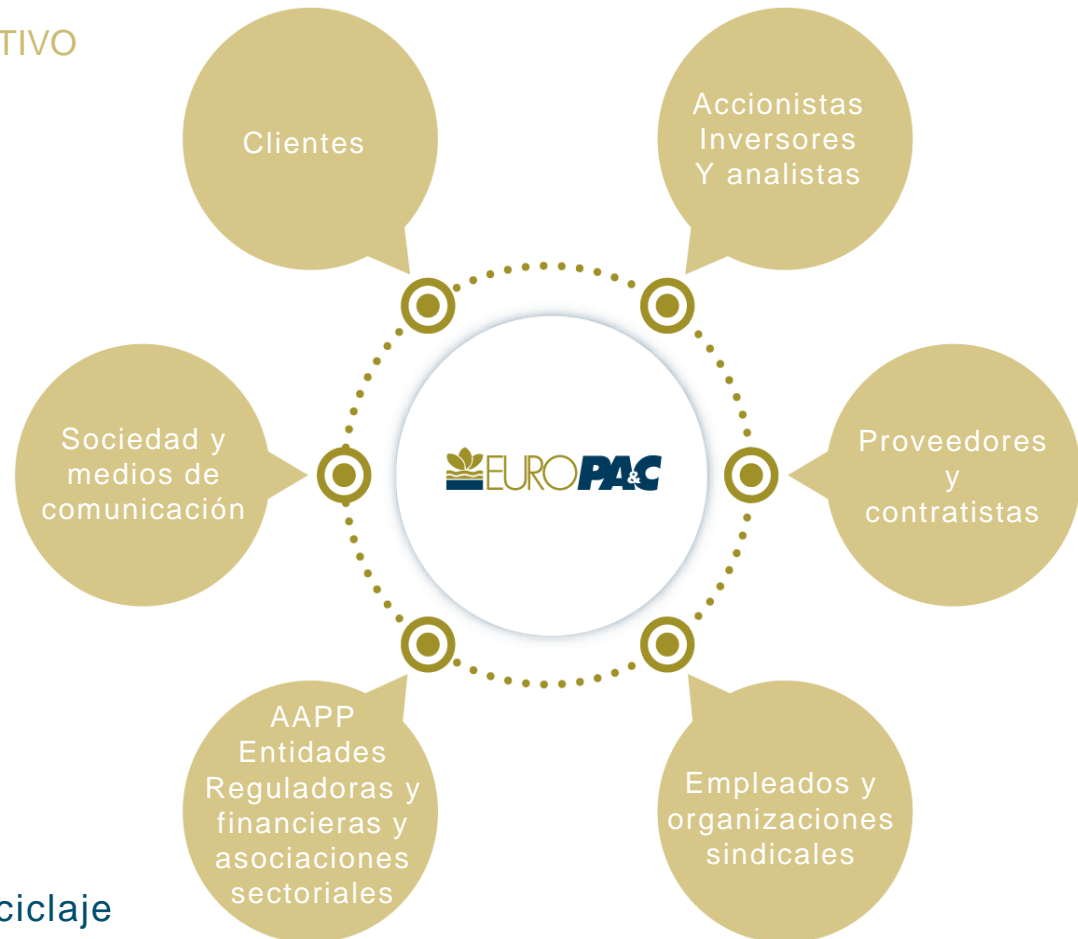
TIVO

Clientes

Accionistas Inversores Y analistas

Sociedad y medios de comunicación

EUROPA&C

Proveedores y contratistas

AAPP Entidades Reguladoras y financieras y asociaciones sectoriales

Empleados y organizaciones sindicales

ciclaje